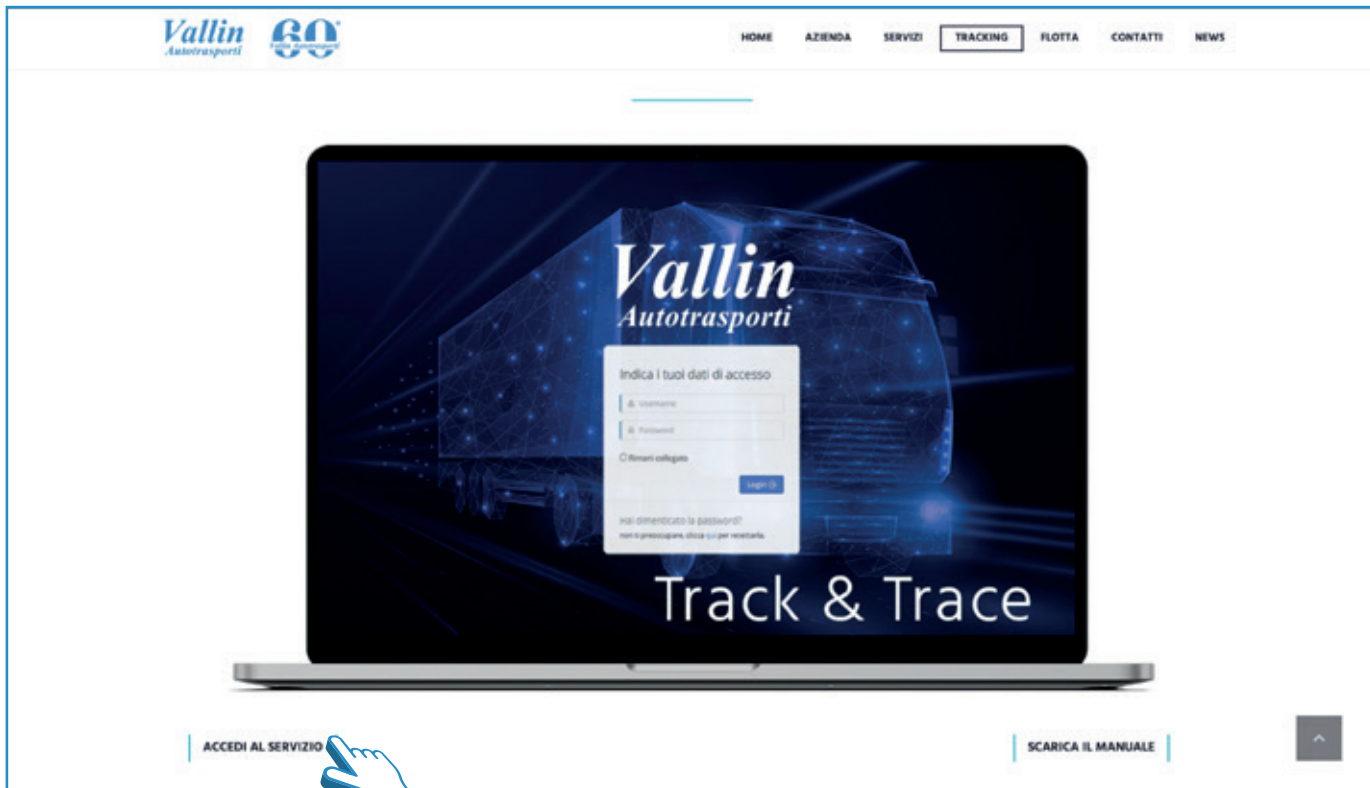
Vallin Autotrasporti 60 Vallin Autotrasporti

HOME AZIENDA SERVIZI TRACKING FLOTTA CONTATTI NEWS

Vallin Autotrasporti

Indica i tuoi dati di accesso

Username

Password

Rimani collegato

Login

Hai dimenticato la password?
non ti preoccupare, clicca qui per resettarla.

Track & Trace

ACCEDI AL SERVIZIO

SCARICA IL MANUALE